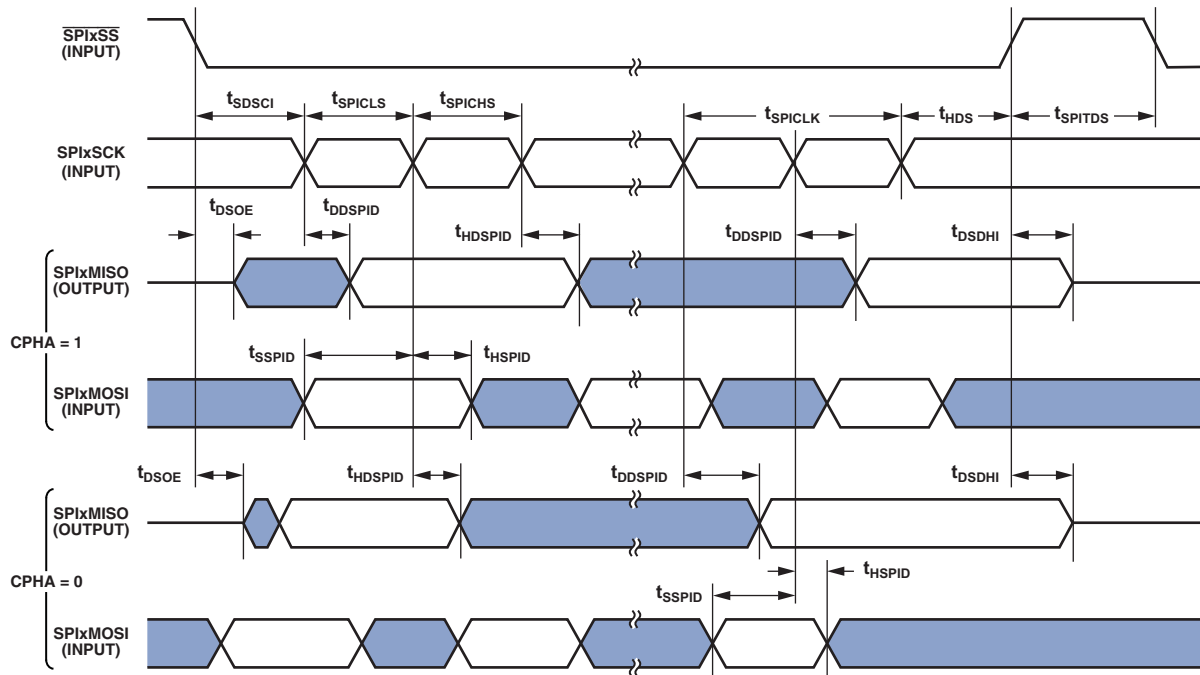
$\overline{\text{SPIxSS}}$
(INPUT)

$t_{SDSCI}$
$t_{SPICLS}$
$t_{SPICHS}$
$t_{SPICLK}$
$t_{HDS}$
$t_{SPITDS}$

SPIxSCK
(INPUT)

$t_{DSOE}$
$t_{DDSPID}$
$t_{HDSPID}$
$t_{DDSPID}$
$t_{DSDHI}$

SPIxMISO
(OUTPUT)

CPHA = 1

$t_{SSPID}$
$t_{HSPID}$

SPIxMOSI
(INPUT)

$t_{DSOE}$
$t_{HDSPID}$
$t_{DDSPID}$
$t_{DSDHI}$

SPIxMISO
(OUTPUT)

CPHA = 0

$t_{HSPID}$
$t_{SSPID}$

SPIxMOSI
(INPUT)